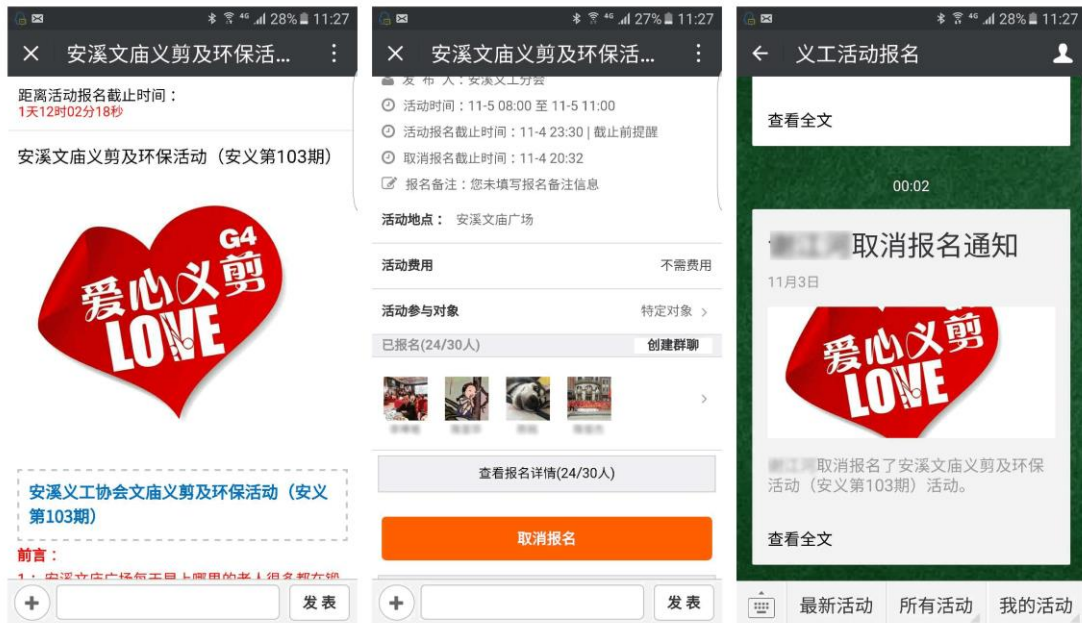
28% 11:27

安溪文庙义剪及环保活...

距离活动报名截止时间：
1天12时02分18秒

安溪文庙义剪及环保活动（安义第103期）

G4
爱心义剪
LOVE

安溪义工协会文庙义剪及环保活动（安义第103期）

前言：

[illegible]

发表

27% 11:27

安溪文庙义剪及环保活...

发布人：安溪义工分会
活动时间：11-5 08:00 至 11-5 11:00
活动报名截止时间：11-4 23:30 | 截止前提醒
取消报名截止时间：11-4 20:32
报名备注：您未填写报名备注信息

活动地点： 安溪文庙广场

活动费用 不需费用

活动参与对象 特定对象

已报名(24/30人) 创建群聊

查看报名详情(24/30人)

取消报名

发表

28% 11:27

义工活动报名

查看全文

00:02

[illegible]取消报名通知

11月3日

爱心义剪
LOVE

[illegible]取消报名了安溪文庙义剪及环保活动（安义第103期）活动。

查看全文

最新活动 所有活动 我的活动